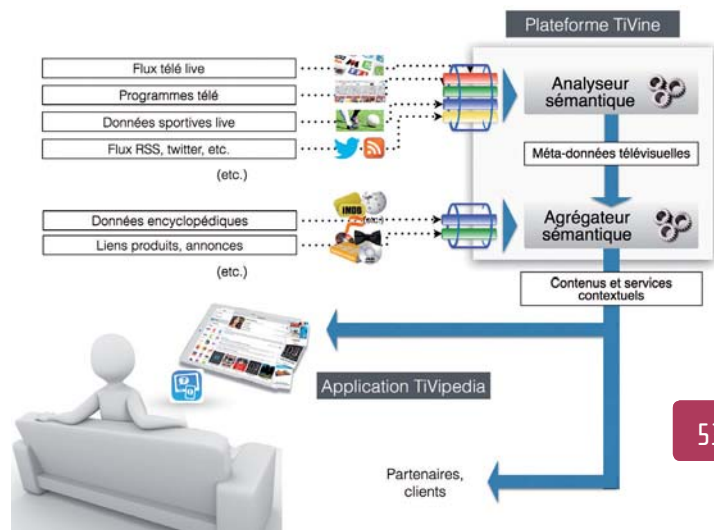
Plateforme TiVine

Flux télé live

Programmes télé

Données sportives live

Flux RSS, twitter, etc.

(etc.)

Analyseur sémantique

Méta-données télévisuelles

Données encyclopédiques

Liens produits, annonces

(etc.)

IMDB

Agrégateur sémantique

Contenus et services contextuels

Application TiVipedia

Partenaires, clients

5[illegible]